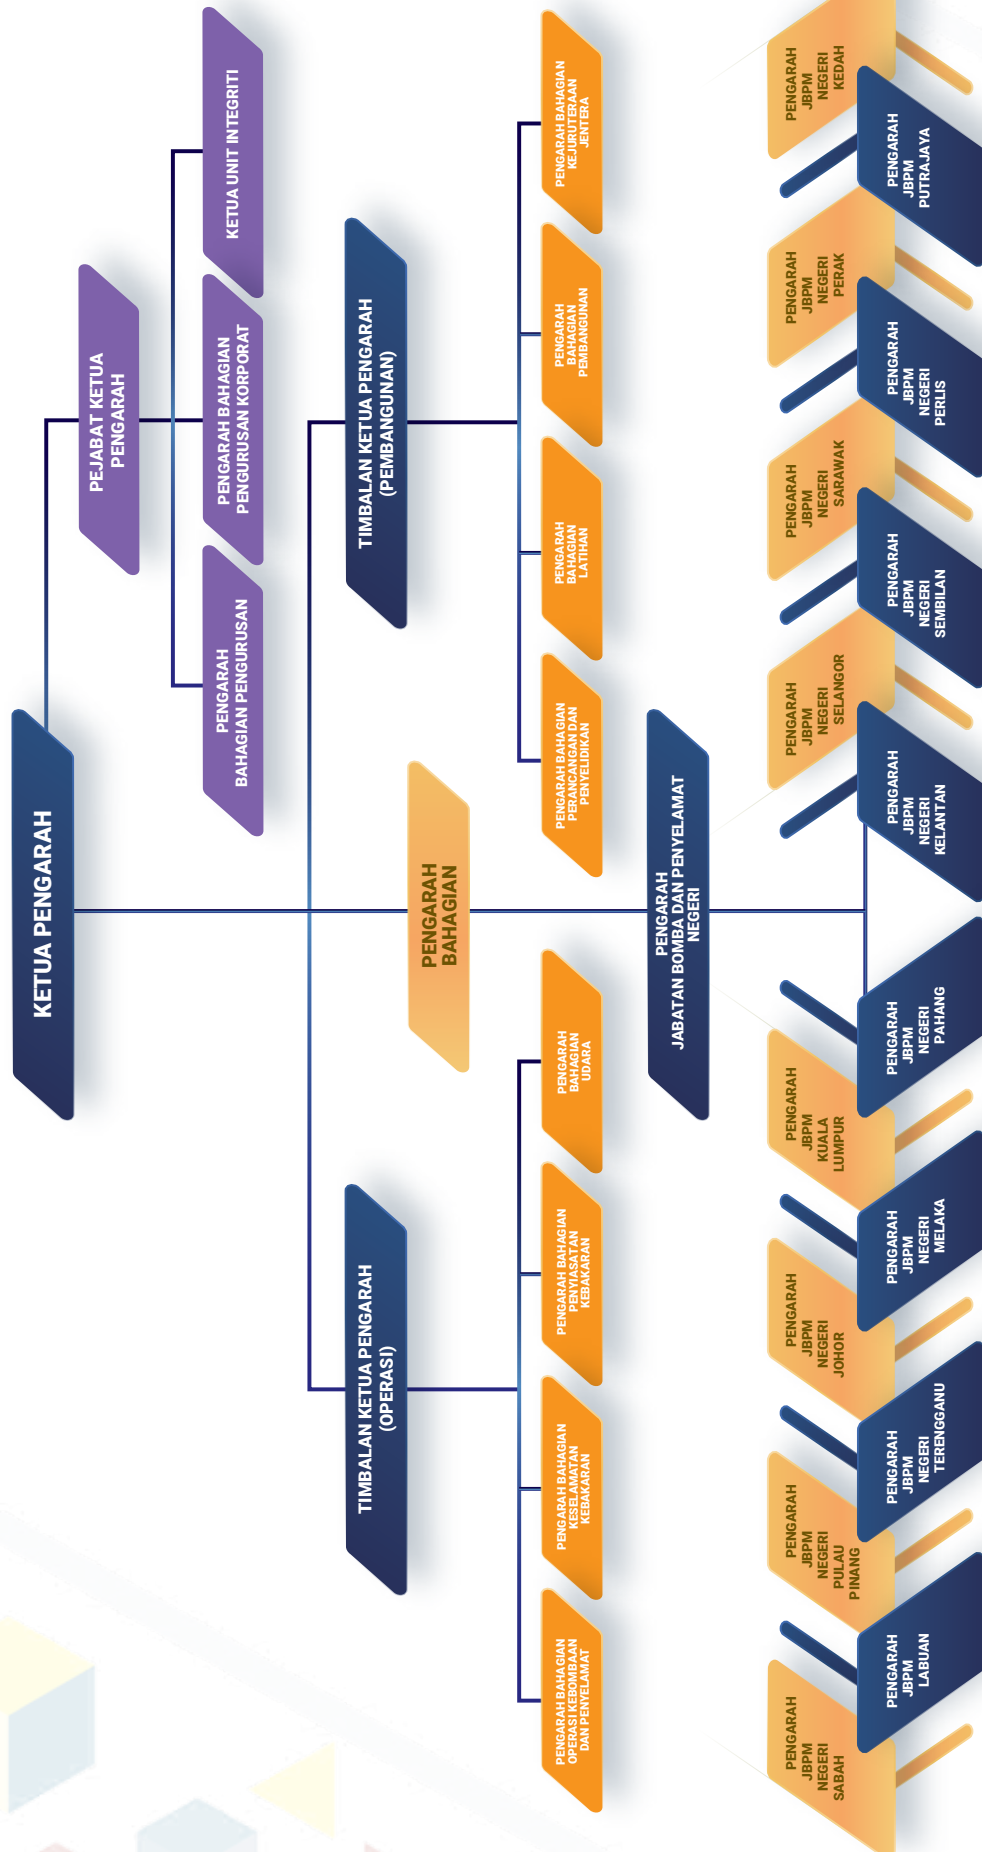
KETUA PENGARAH

PEJABAT KETUA PENGARAH

KETUA UNIT INTEGRITI

PENGARAH BAHAGIAN PENGURUSAN KORPORAT

PENGARAH BAHAGIAN PENGURUSAN

TIMBALAN KETUA PENGARAH (PEMBANGUNAN)

PENGARAH BAHAGIAN KEJURUTERAAN JENTERA

PENGARAH BAHAGIAN PEMBANGUNAN

PENGARAH BAHAGIAN LATIHAN

PENGARAH BAHAGIAN PERANCANGAN DAN PENYELIDIKAN

PENGARAH BAHAGIAN

PENGARAH JABATAN BOMBA DAN PENYELAMAT NEGERI

TIMBALAN KETUA PENGARAH (OPERASI)

PENGARAH BAHAGIAN UDARA

PENGARAH BAHAGIAN PENYIASATAN KEBAKARAN

PENGARAH BAHAGIAN KESELAMATAN KEBAKARAN

PENGARAH BAHAGIAN OPERASI KEBOMBAAN DAN PENYELAMAT

PENGARAH JBPM NEGERI KEDAH

PENGARAH JBPM PUTRAJAYA

PENGARAH JBPM NEGERI PERAK

PENGARAH JBPM NEGERI PERLIS

PENGARAH JBPM NEGERI SARAWAK

PENGARAH JBPM NEGERI SEMBILAN

PENGARAH JBPM NEGERI SELANGOR

PENGARAH JBPM NEGERI KELANTAN

PENGARAH JBPM NEGERI PAHANG

PENGARAH JBPM KUALA LUMPUR

PENGARAH JBPM NEGERI MELAKA

PENGARAH JBPM NEGERI JOHOR

PENGARAH JBPM NEGERI TERENGGANU

PENGARAH JBPM NEGERI PULAU PINANG

PENGARAH JBPM LABUAN

PENGARAH JBPM NEGERI SABAH